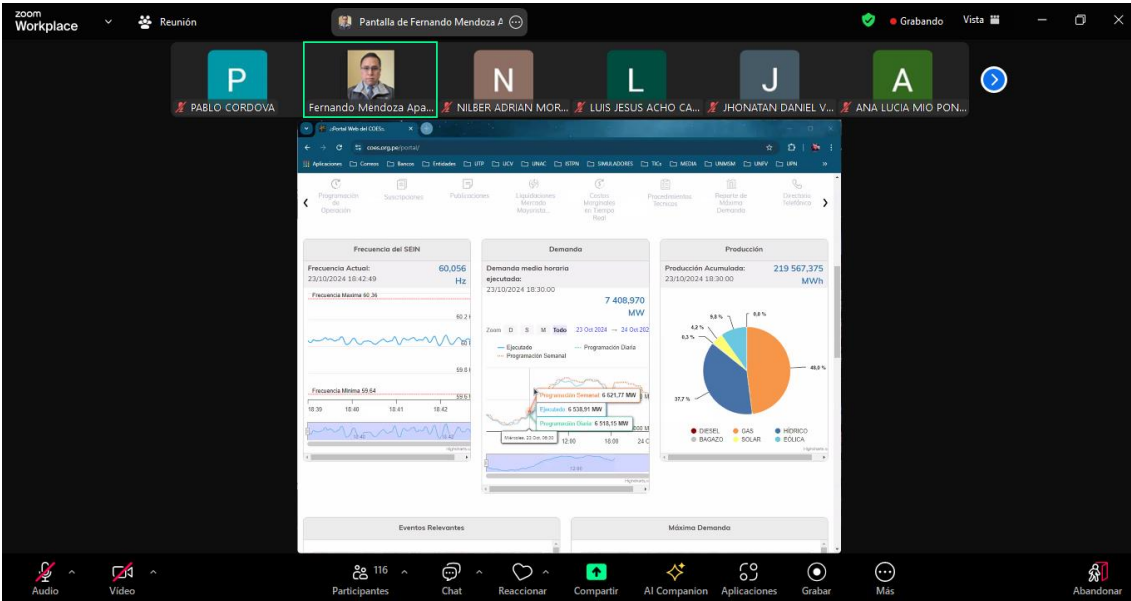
zoom Workplace
Reunión
Pantalla de Fernando Mendoza A
Grabando
Vista

P
PABLO CORDOVA
Fernando Mendoza Apa...
N
NILBER ADRIAN MOR...
L
LUIS JESUS ACHO CA...
J
JHONATAN DANIEL V...
A
ANA LUCIA MIO PON...

:.Portal Web del COES:.
coes.org.pe/portal/
Aplicaciones Correos Bancos Entidades UTP UCV UNAC ISTPN SIMULADORES TICs MEDIA UNMSM UNFV UPN

Programación de Operación
Suscripciones
Publicaciones
Liquidaciones Mercado Mayorista...
Costos Marginales en Tiempo Real
Procedimientos Técnicos
Reporte de Máxima Demanda
Directorio Telefónico

Frecuencia del SEIN
Frecuencia Actual:
23/10/2024 18:42:49
60,056 Hz
Frecuencia Máxima 60.36
60.2
60
59.8
Frecuencia Mínima 59.64
59.6
18:39 18:40 18:41 18:42

Demanda
Demanda media horaria ejecutada:
23/10/2024 18:30:00
7 408,970 MW
Zoom D S M Todo 23 Oct 2024 → 24 Oct 202
— Ejecutado — Programación Diaria
— Programación Semanal
Programación Semanal 6 621,77 MW
Ejecutado 6 538,91 MW
Programación Diaria 6 518,15 MW
Miércoles, 23 Oct, 06:30
12:00 18:00 24 C
12:00

Producción
Producción Acumulada:
23/10/2024 18:30:00
219 567,375 MWh
9,8 %
0,0 %
4,2 %
0,3 %
48,0 %
37,7 %
DIESEL GAS HÍDRICO
BAGAZO SOLAR EÓLICA

Eventos Relevantes
Máxima Demanda

Audio
Video
116
Participantes
Chat
Reaccionar
Compartir
AI Companion
Aplicaciones
Grabar
Más
Abandonar